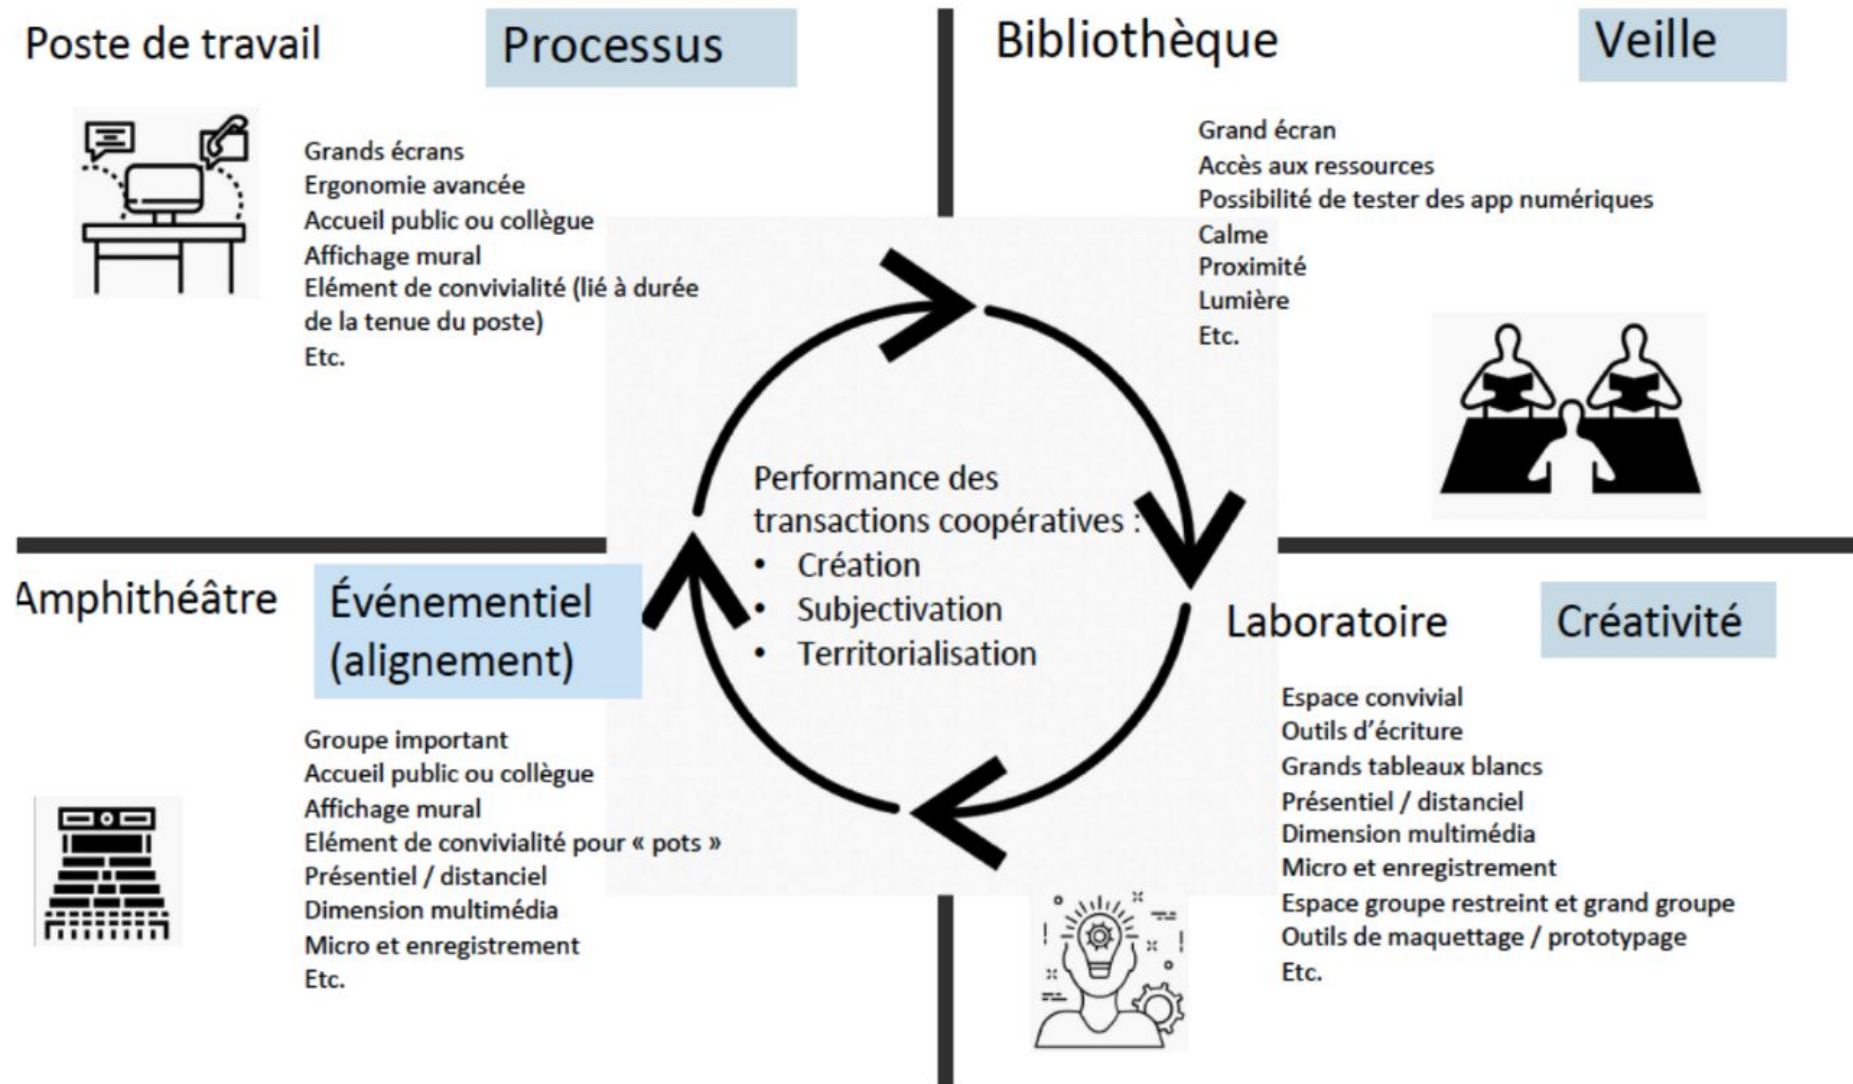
Poste de travail

Processus

Grands écrans
Ergonomie avancée
Accueil public ou collègue
Affichage mural
Elément de convivialité (lié à durée de la tenue du poste)
Etc.

Bibliothèque

Veille

Grand écran
Accès aux ressources
Possibilité de tester des app numériques
Calme
Proximité
Lumière
Etc.

Performance des transactions coopératives :
• Création
• Subjectivation
• Territorialisation

Amphithéâtre

Événementiel (alignement)

Groupe important
Accueil public ou collègue
Affichage mural
Elément de convivialité pour « pots »
Présentiel / distanciel
Dimension multimédia
Micro et enregistrement
Etc.

Laboratoire

Créativité

Espace convivial
Outils d'écriture
Grands tableaux blancs
Présentiel / distanciel
Dimension multimédia
Micro et enregistrement
Espace groupe restreint et grand groupe
Outils de maquettage / prototypage
Etc.